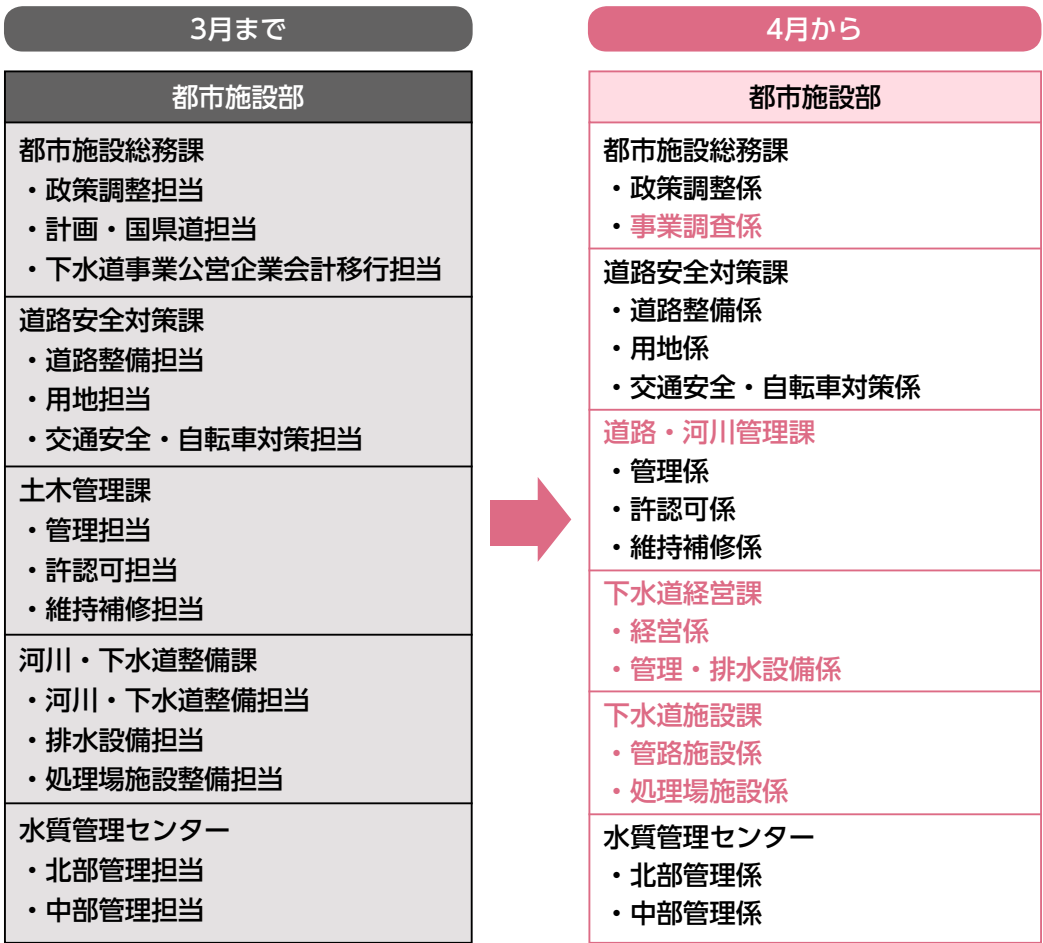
3月まで

| 都市施設部 |
|---|
| 都市施設総務課<br>・政策調整担当<br>・計画・国県道担当<br>・下水道事業公営企業会計移行担当 |
| 道路安全対策課<br>・道路整備担当<br>・用地担当<br>・交通安全・自転車対策担当 |
| 土木管理課<br>・管理担当<br>・許認可担当<br>・維持補修担当 |
| 河川・下水道整備課<br>・河川・下水道整備担当<br>・排水設備担当<br>・処理場施設整備担当 |
| 水質管理センター<br>・北部管理担当<br>・中部管理担当 |

4月から

| 都市施設部 |
|---|
| 都市施設総務課<br>・政策調整係<br>・事業調査係 |
| 道路安全対策課<br>・道路整備係<br>・用地係<br>・交通安全・自転車対策係 |
| 道路・河川管理課<br>・管理係<br>・許認可係<br>・維持補修係 |
| 下水道経営課<br>・経営係<br>・管理・排水設備係 |
| 下水道施設課<br>・管路施設係<br>・処理場施設係 |
| 水質管理センター<br>・北部管理係<br>・中部管理係 |